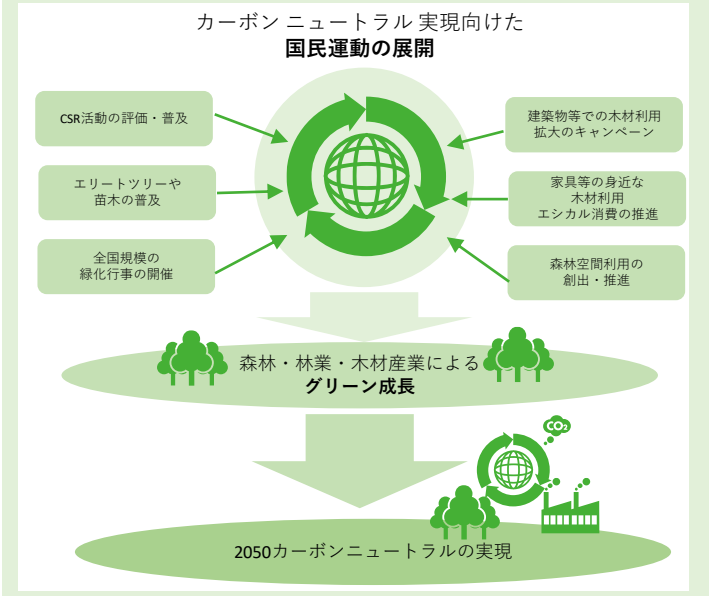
カーボン ニュートラル 実現向けた
国民運動の展開

CSR活動の評価・普及

エリートツリーや苗木の普及

全国規模の緑化行事の開催

建築物等での木材利用拡大のキャンペーン

家具等の身近な木材利用エシカル消費の推進

森林空間利用の創出・推進

森林・林業・木材産業による
グリーン成長

$CO_2$

2050カーボンニュートラルの実現